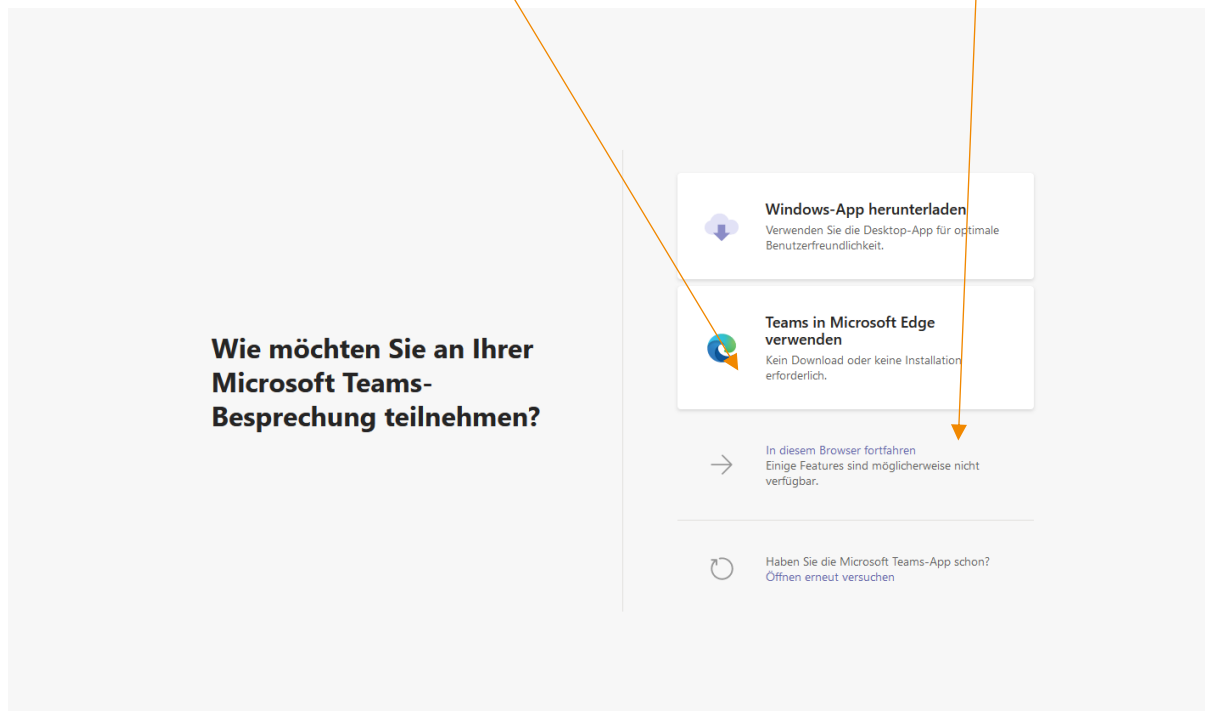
Wie möchten Sie an Ihrer Microsoft Teams-Besprechung teilnehmen?

Windows-App herunterladen
Verwenden Sie die Desktop-App für optimale Benutzerfreundlichkeit.

Teams in Microsoft Edge verwenden
Kein Download oder keine Installation erforderlich.

In diesem Browser fortfahren
Einige Features sind möglicherweise nicht verfügbar.

Haben Sie die Microsoft Teams-App schon?
Öffnen erneut versuchen